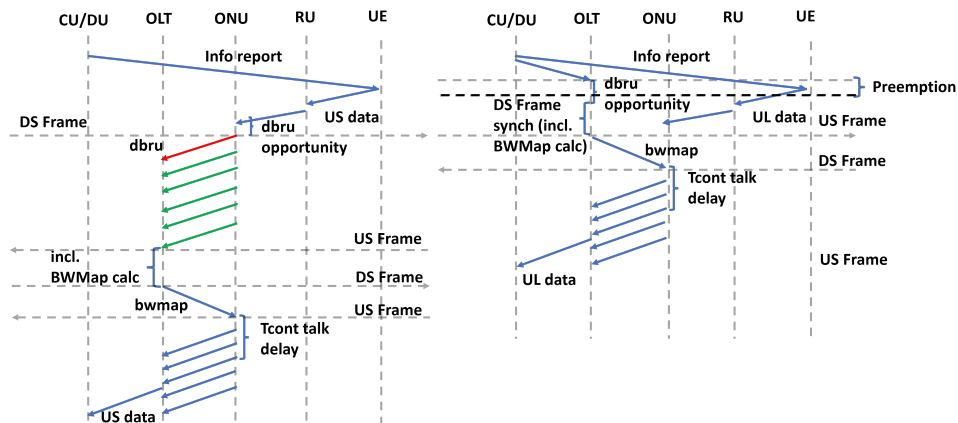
CU/DU OLT ONU RU UE

Info report

US data

DS Frame

dbru opportunity

dbru

US Frame

incl. BWMap calc

DS Frame

bwmap

US Frame

Tcont talk delay

US data

CU/DU OLT ONU RU UE

Info report

dbru opportunity

Preemption

DS Frame synch (incl. BWMap calc)

UL data

US Frame

bwmap

DS Frame

Tcont talk delay

US Frame

UL data